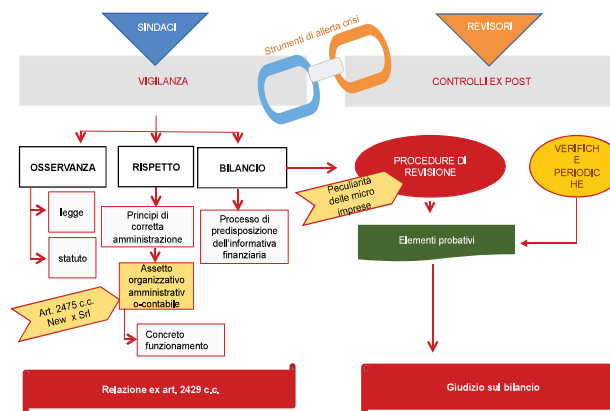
SINDACI

REVISORI

Strumenti di allerta crisi

VIGILANZA

CONTROLLI EX POST

OSSERVANZA

RISPETTO

BILANCIO

PROCEDURE DI REVISIONE

VERIFICHE PERIODICHE

legge

statuto

Principi di corretta amministrazione

Processo di predisposizione dell'informativa finanziaria

Peculiarità delle micro imprese

Elementi probativi

Assetto organizzativo amministrativo-contabile

Art. 2475 c.c. New x Srl

Concreto funzionamento

Relazione ex art. 2429 c.c.

Giudizio sul bilancio